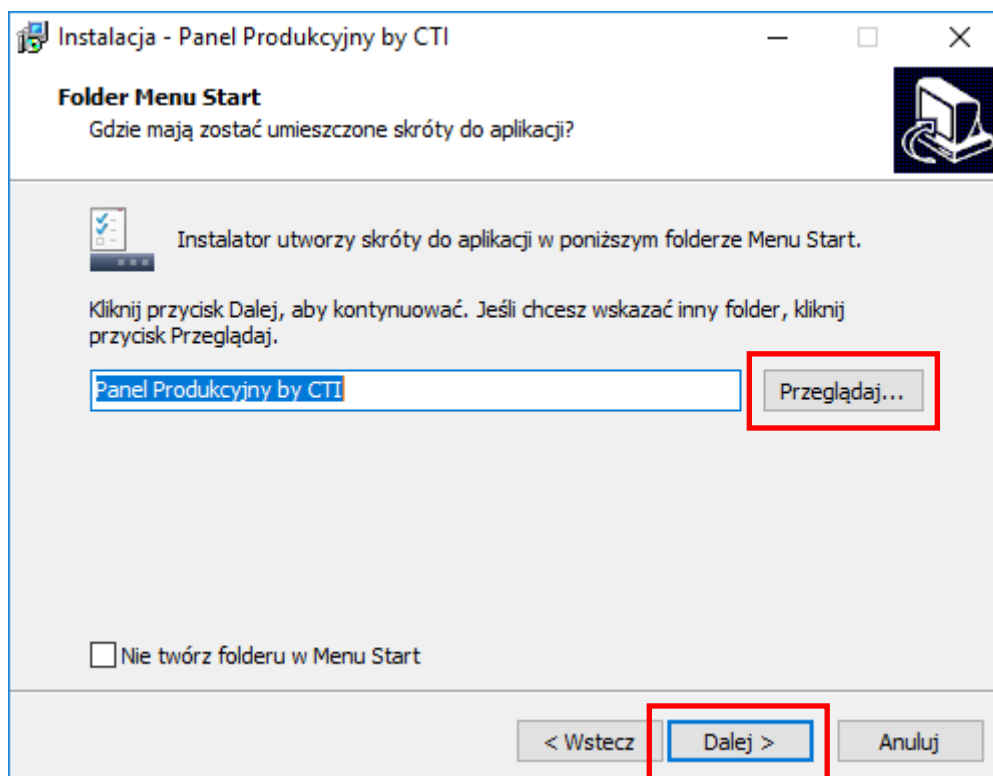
Instalacja - Panel Produkcyjny by CTI

Folder Menu Start
Gdzie mają zostać umieszczone skróty do aplikacji?

Instalator utworzy skróty do aplikacji w poniższym folderze Menu Start.

Kliknij przycisk Dalej, aby kontynuować. Jeśli chcesz wskazać inny folder, kliknij przycisk Przeglądaj.

Panel Produkcyjny by CTI

Przeglądaj...

Nie twórz folderu w Menu Start

< Wstecz

Dalej >

Anuluj